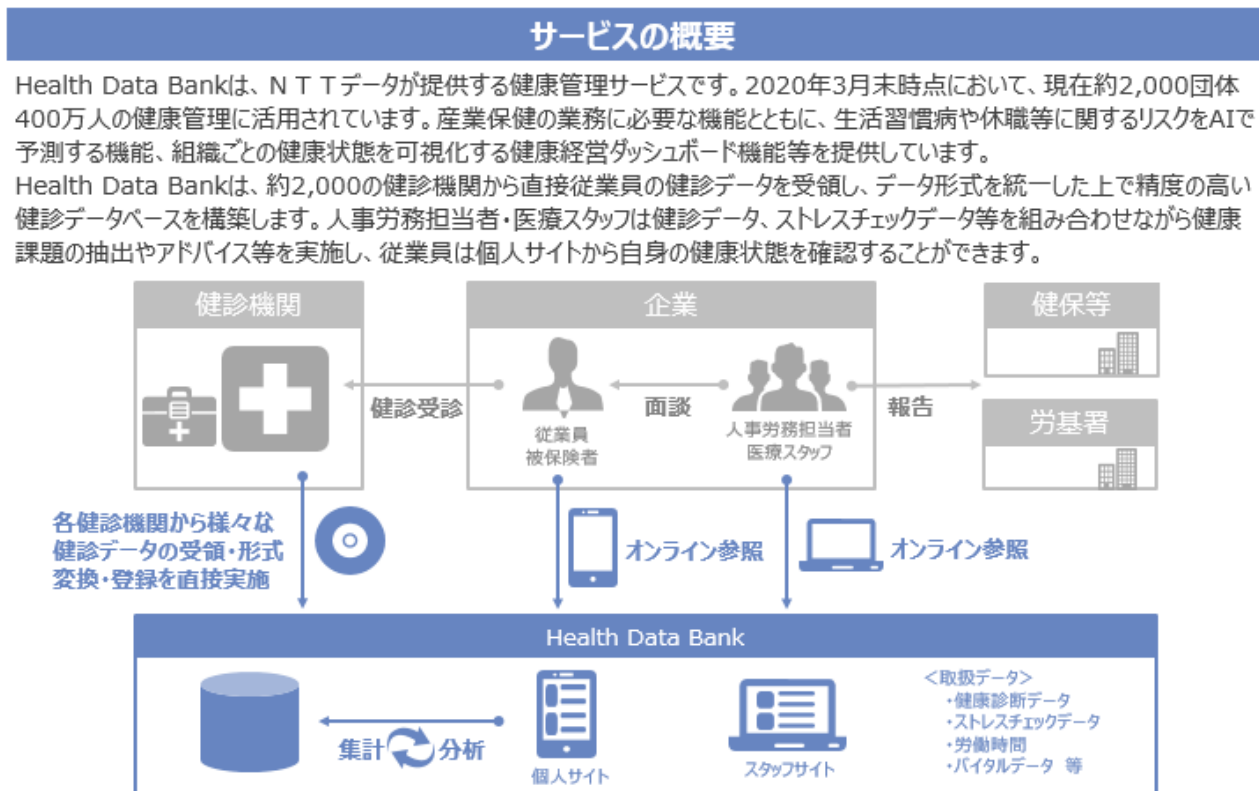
サービスの概要

Health Data Bankは、ＮＴＴデータが提供する健康管理サービスです。2020年3月末時点において、現在約2,000団体400万人の健康管理に活用されています。産業保健の業務に必要な機能とともに、生活習慣病や休職等に関するリスクをAIで予測する機能、組織ごとの健康状態を可視化する健康経営ダッシュボード機能等を提供しています。
Health Data Bankは、約2,000の健診機関から直接従業員の健診データを受領し、データ形式を統一した上で精度の高い健診データベースを構築します。人事労務担当者・医療スタッフは健診データ、ストレスチェックデータ等を組み合わせながら健康課題の抽出やアドバイス等を実施し、従業員は個人サイトから自身の健康状態を確認することができます。

健診機関

企業

健保等

健診受診

面談

報告

従業員
被保険者

人事労務担当者
医療スタッフ

労基署

各健診機関から様々な健診データの受領・形式変換・登録を直接実施

オンライン参照

オンライン参照

Health Data Bank

＜取扱データ＞
・健康診断データ
・ストレスチェックデータ
・労働時間
・バイタルデータ　等

集計

分析

個人サイト

スタッフサイト